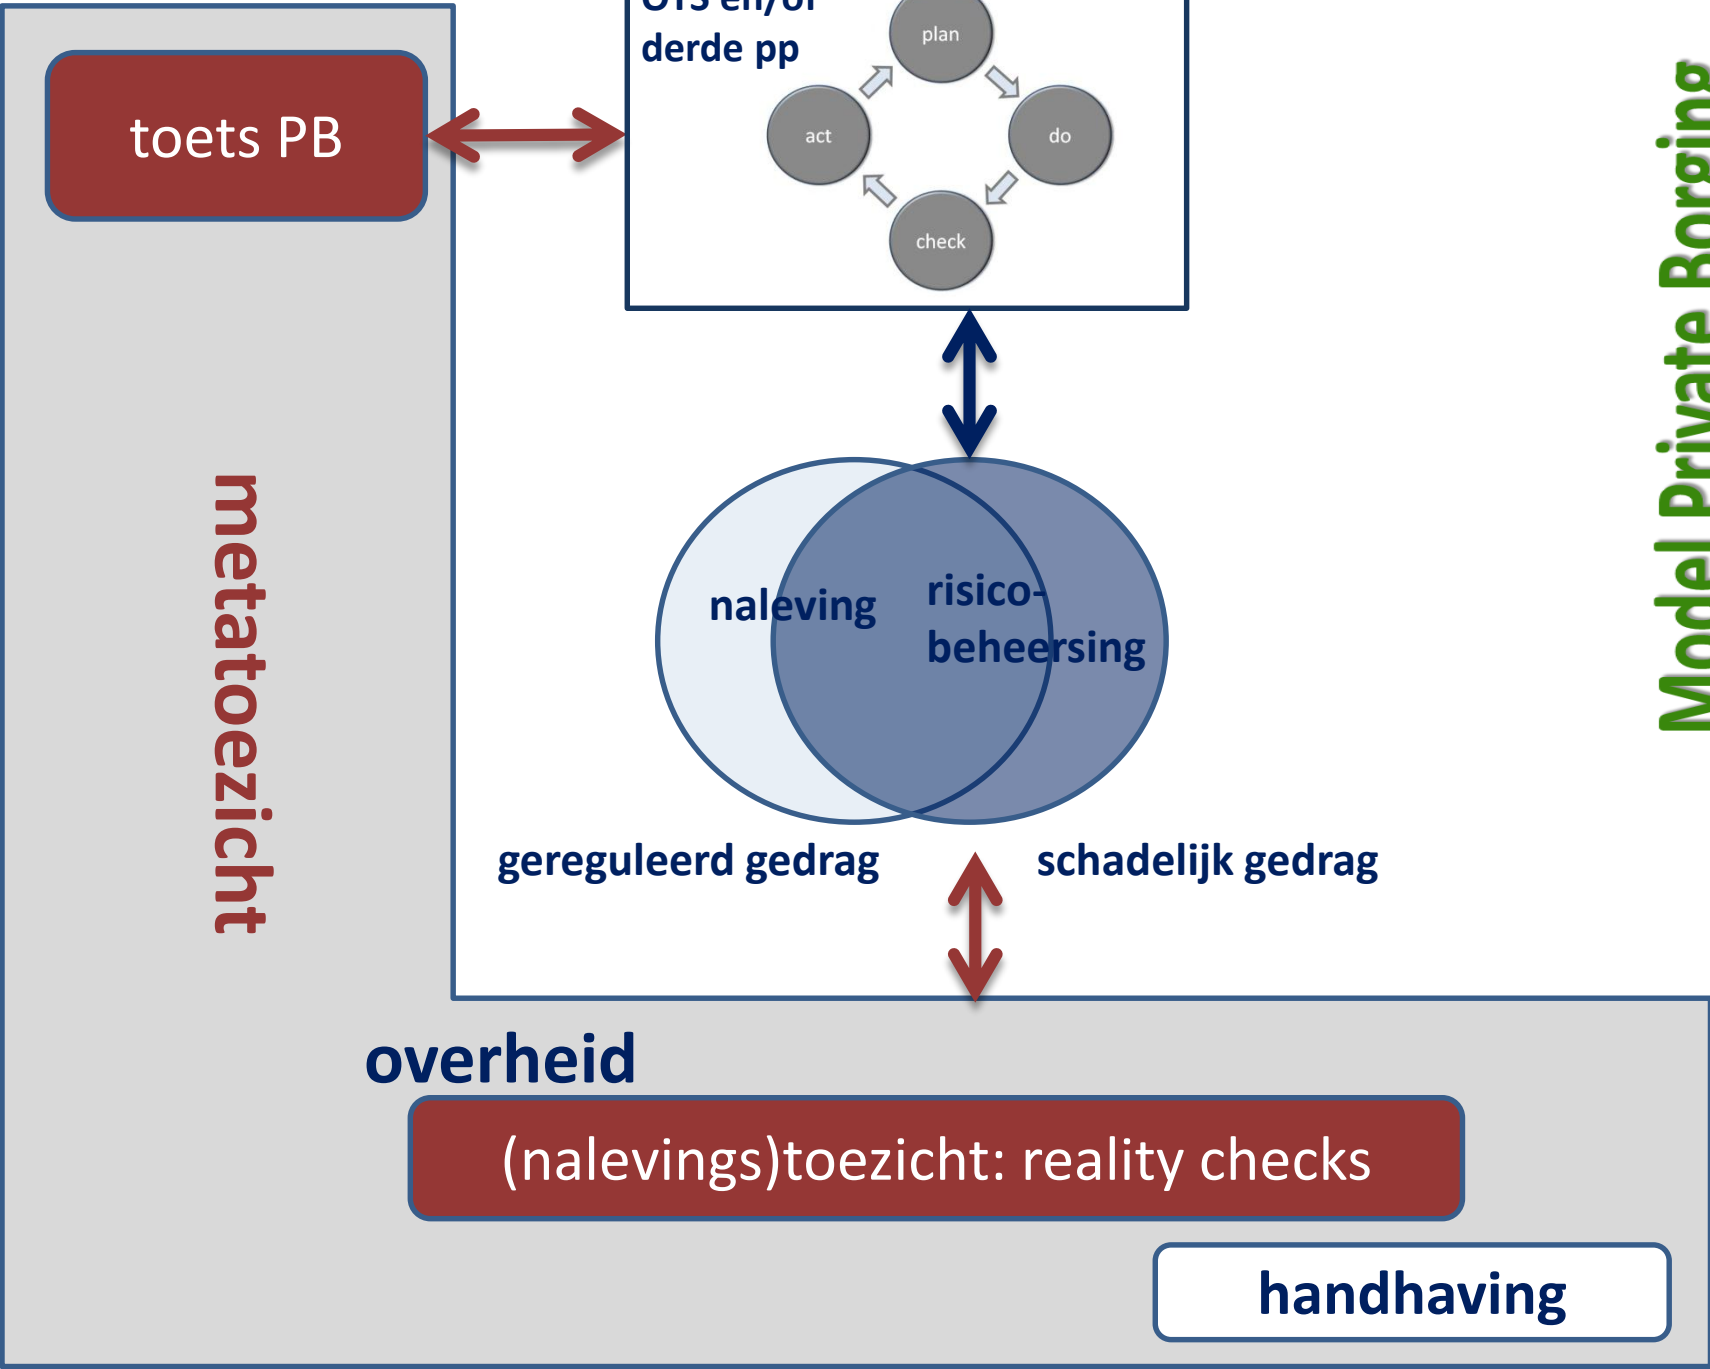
toets PB

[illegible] en/of derde pp

plan

do

check

act

metatoezicht

Model Private Borging

naleving

risico-beheersing

gereguleerd gedrag

schadelijk gedrag

overheid

(nalevings)toezicht: reality checks

handhaving